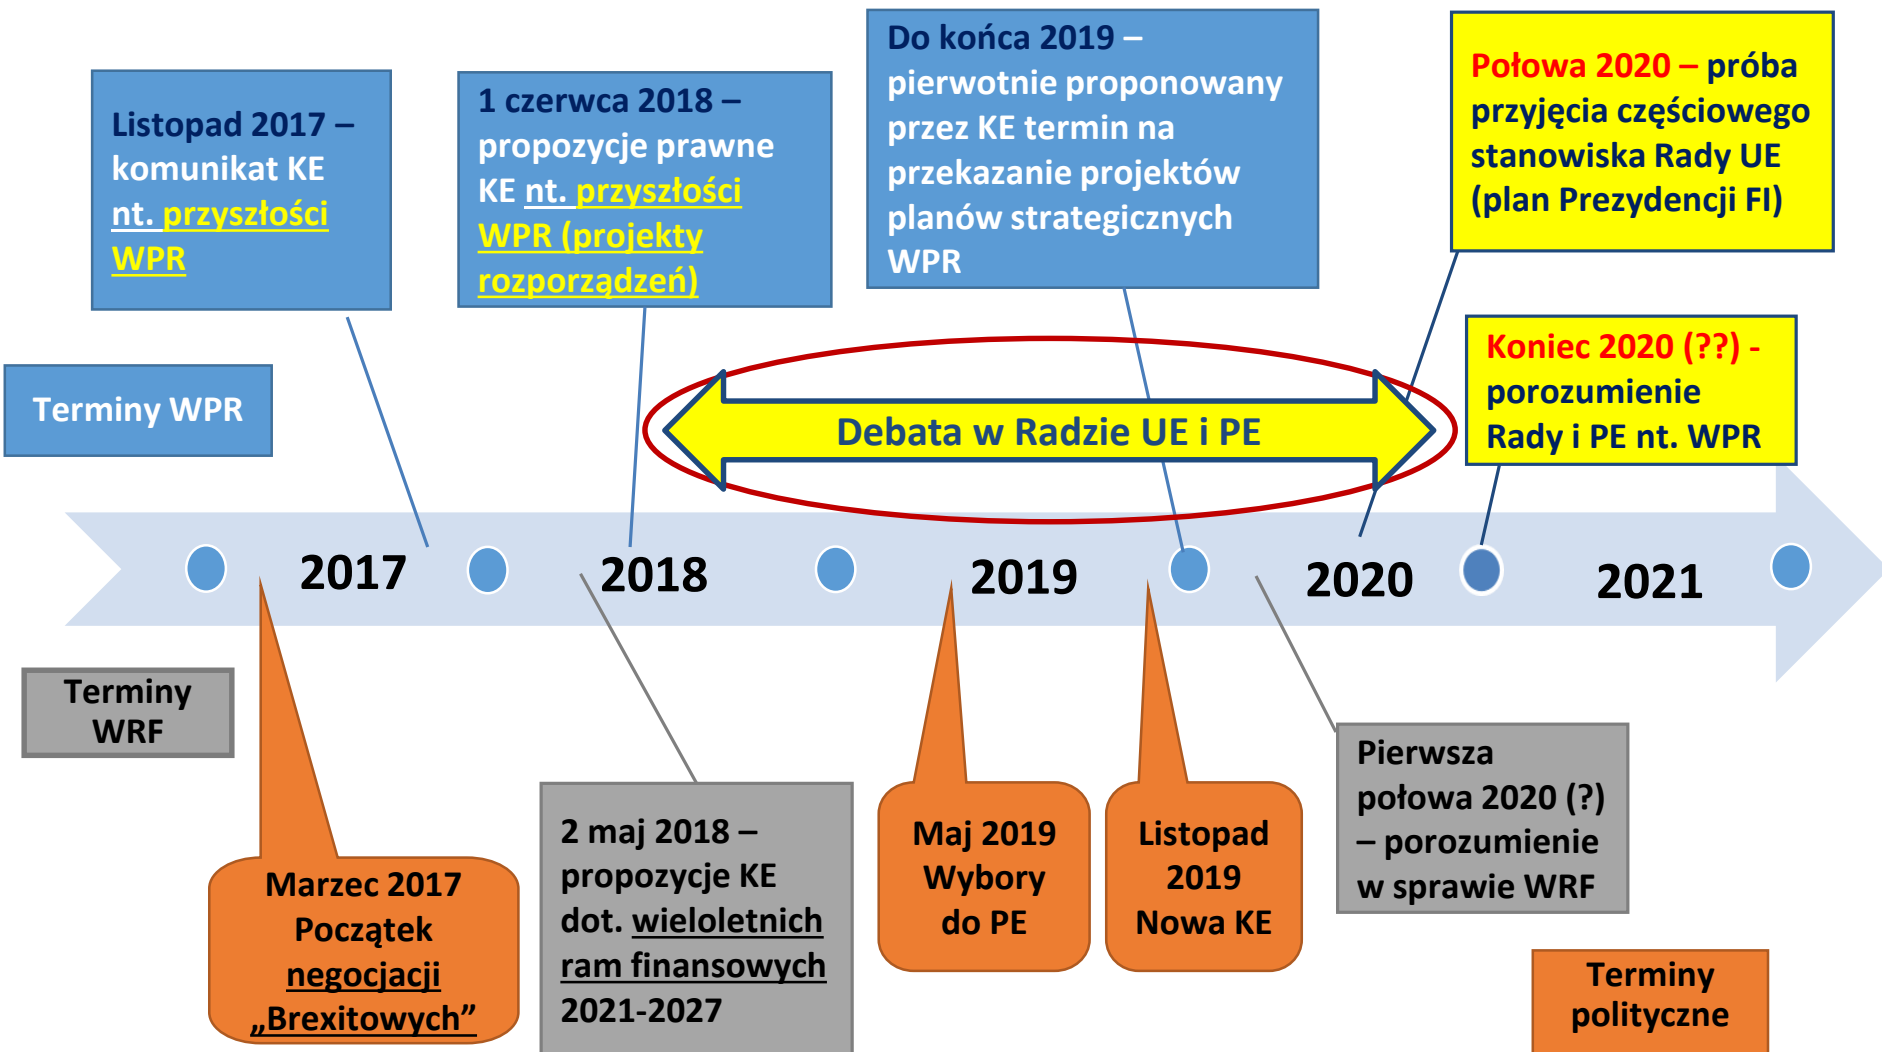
Listopad 2017 – komunikat KE nt. przyszłości WPR

1 czerwca 2018 – propozycje prawne KE nt. przyszłości WPR (projekty rozporządzeń)

Do końca 2019 – pierwotnie proponowany przez KE termin na przekazanie projektów planów strategicznych WPR

Połowa 2020 – próba przyjęcia częściowego stanowiska Rady UE (plan Prezydencji FI)

Terminy WPR

Debata w Radzie UE i PE

Koniec 2020 (??) - porozumienie Rady i PE nt. WPR

2017

2018

2019

2020

2021

Terminy WRF

Marzec 2017 Początek negocjacji „Brexitowych”

2 maj 2018 – propozycje KE dot. wieloletnich ram finansowych 2021-2027

Maj 2019 Wybory do PE

Listopad 2019 Nowa KE

Pierwsza połowa 2020 (?) – porozumienie w sprawie WRF

Terminy polityczne